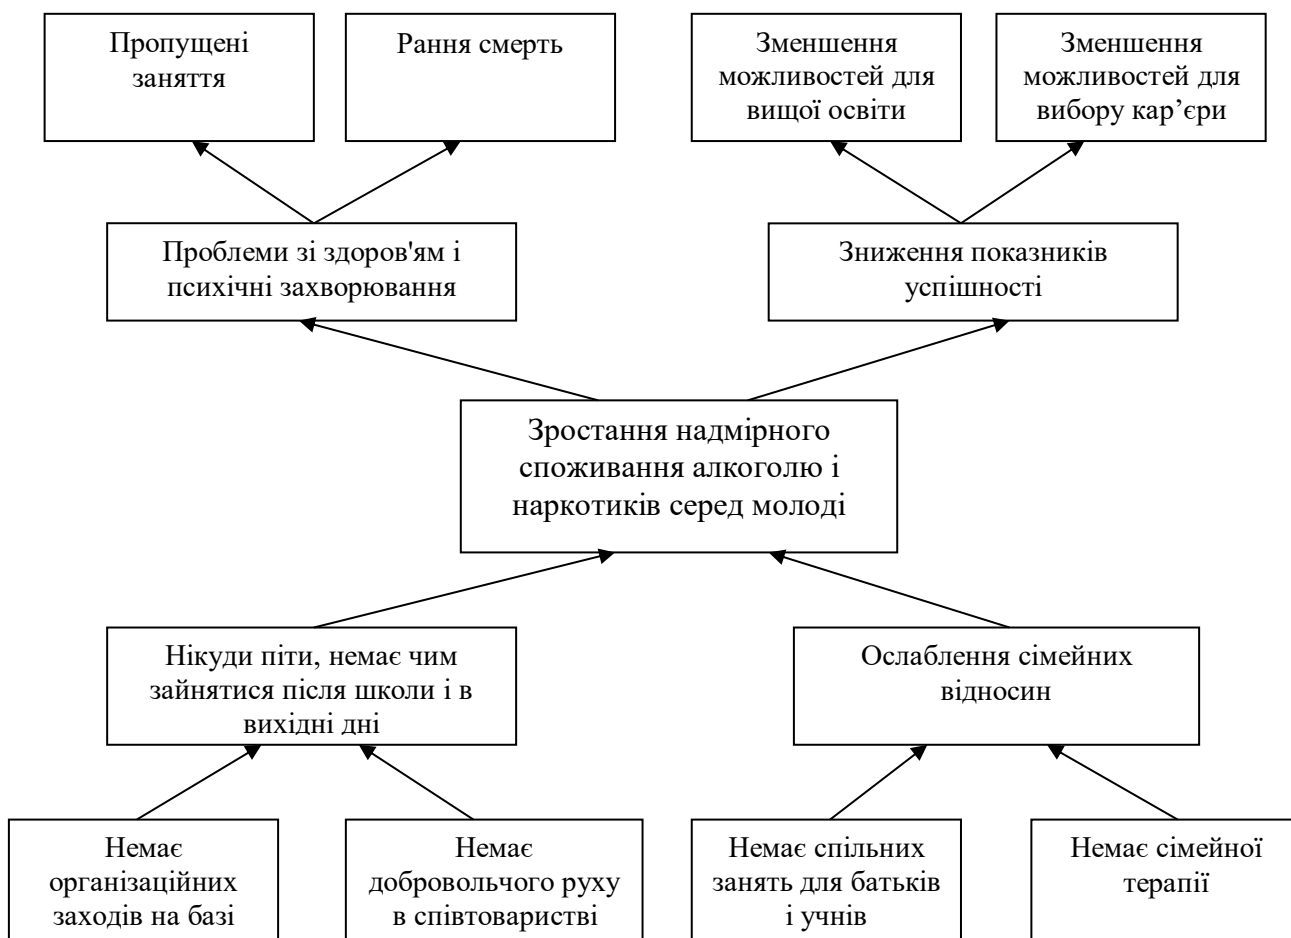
Пропущені заняття

Рання смерть

Зменшення можливостей для вищої освіти

Зменшення можливостей для вибору кар’єри

Проблеми зі здоров'ям і психічні захворювання

Зниження показників успішності

Зростання надмірного споживання алкоголю і наркотиків серед молоді

Нікуди піти, немає чим зайнятися після школи і в вихідні дні

Ослаблення сімейних відносин

Немає організаційних заходів на базі

Немає добровольчого руху в співтоваристві

Немає спільних занять для батьків і учнів

Немає сімейної терапії